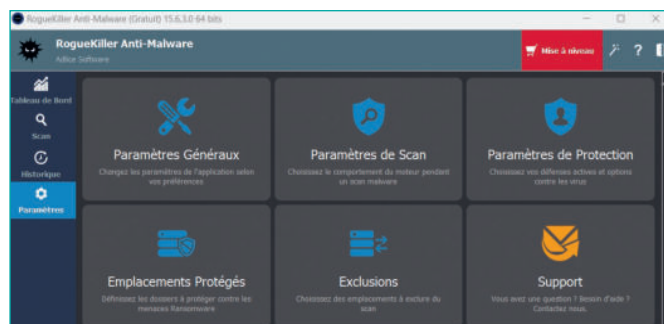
RogueKiller Anti-Malware (Gratuit) 15.6.3.0 64 bits

RogueKiller Anti-Malware
Adlice Software

Mise à niveau

?

Tableau de Bord

Scan

Historique

Paramètres

Paramètres Généraux
Changez les paramètres de l'application selon vos préférences

Paramètres de Scan
Choisissez le comportement du moteur pendant un scan malware

Paramètres de Protection
Choisissez vos défenses actives et options contre les virus

Emplacements Protégés
Définissez les dossiers à protéger contre les menaces Ransomware

Exclusions
Choisissez des emplacements à exclure du scan

Support
Vous avez une question ? Besoin d'aide ? Contactez nous.